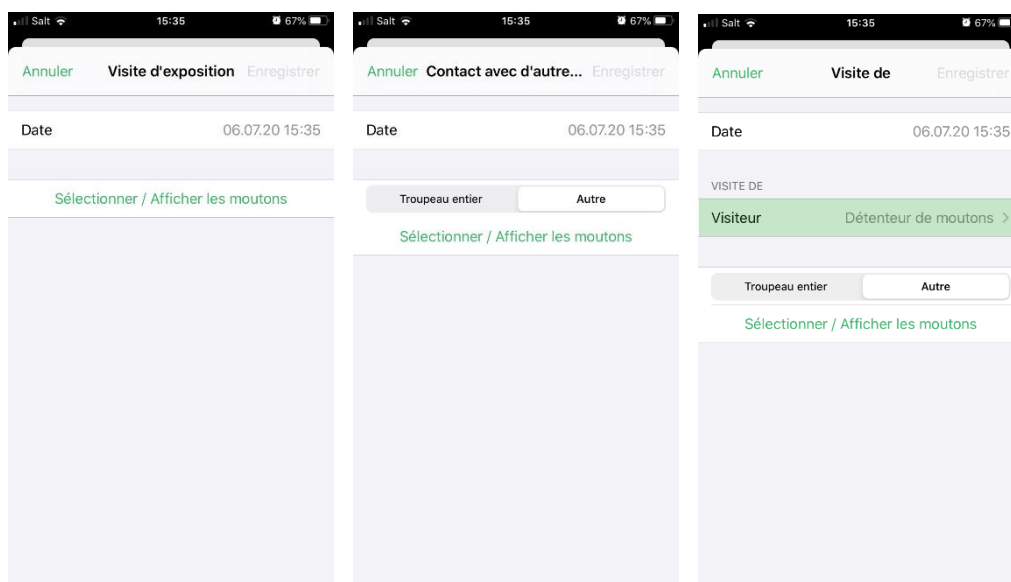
Salt 15:35 67%

Annuler Visite d'exposition Enregistrer

Date 06.07.20 15:35

Sélectionner / Afficher les moutons

Salt 15:35 67%

Annuler Contact avec d'autre... Enregistrer

Date 06.07.20 15:35

Troupeau entier Autre

Sélectionner / Afficher les moutons

Salt 15:35 67%

Annuler Visite de Enregistrer

Date 06.07.20 15:35

VISITE DE

Visiteur Détenteur de moutons >

Troupeau entier Autre

Sélectionner / Afficher les moutons